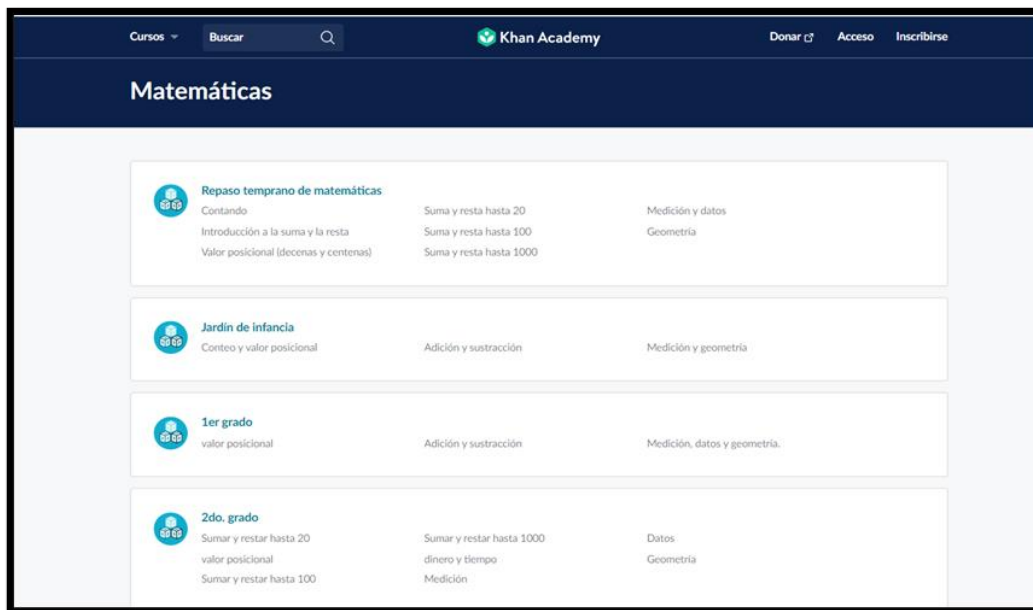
Cursos Buscar Khan Academy Donar Acceso Inscribirse

Matemáticas

Repaso temprano de matemáticas

Contando
Introducción a la suma y la resta
Valor posicional (decenas y centenas)

Suma y resta hasta 20
Suma y resta hasta 100
Suma y resta hasta 1000

Medición y datos
Geometría

Jardín de infancia

Conteo y valor posicional

Adición y sustracción

Medición y geometría

1er grado

valor posicional

Adición y sustracción

Medición, datos y geometría.

2do. grado

Sumar y restar hasta 20
valor posicional
Sumar y restar hasta 100

Sumar y restar hasta 1000
dinero y tiempo
Medición

Datos
Geometría